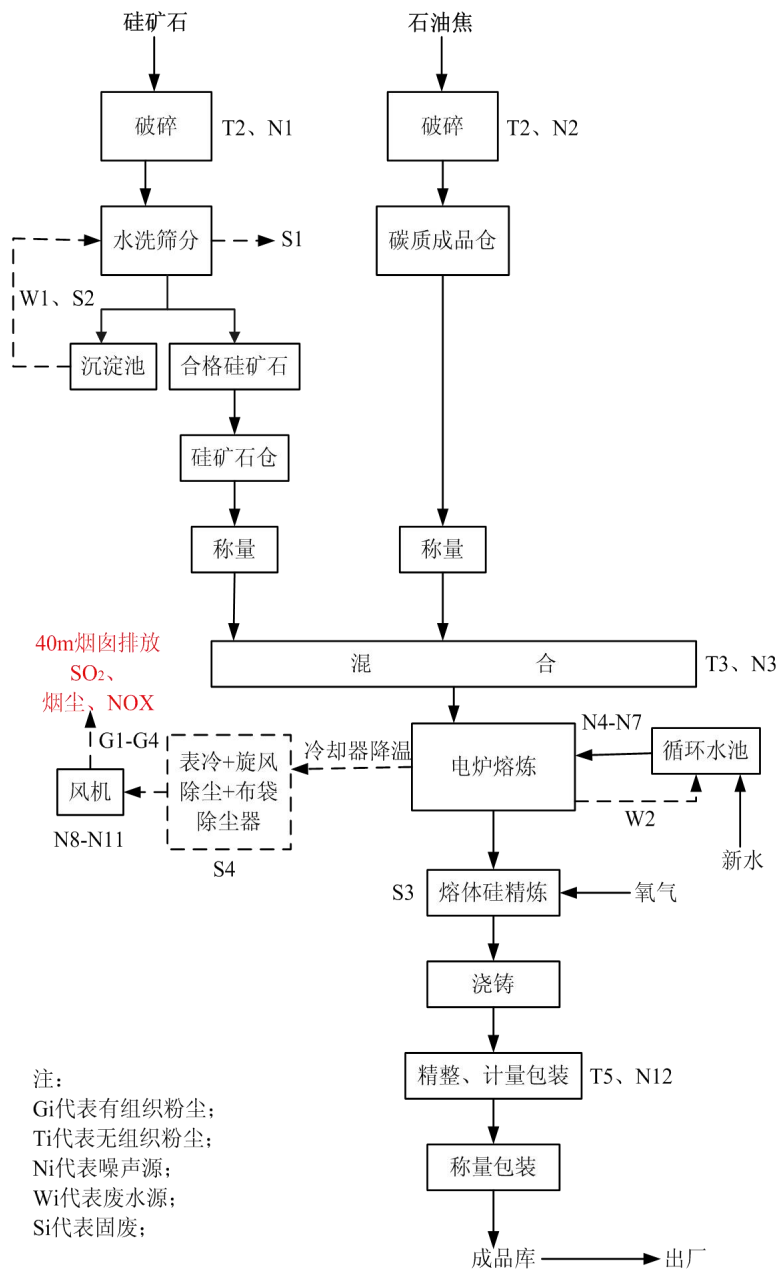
硅矿石

石油焦

破碎

T2、N1

破碎

T2、N2

水洗筛分

S1

碳质成品仓

W1、S2

沉淀池

合格硅矿石

硅矿石仓

称量

称量

40m烟囱排放
$SO_2$、
烟尘、NOX

混　　　合

T3、N3

G1-G4

N4-N7

冷却器降温

电炉熔炼

循环水池

风机

表冷+旋风除尘+布袋除尘器

N8-N11

W2

S4

新水

S3

熔体硅精炼

氧气

浇铸

精整、计量包装

T5、N12

注：
Gi代表有组织粉尘；
Ti代表无组织粉尘；
Ni代表噪声源；
Wi代表废水源；
Si代表固废；

称量包装

成品库

出厂